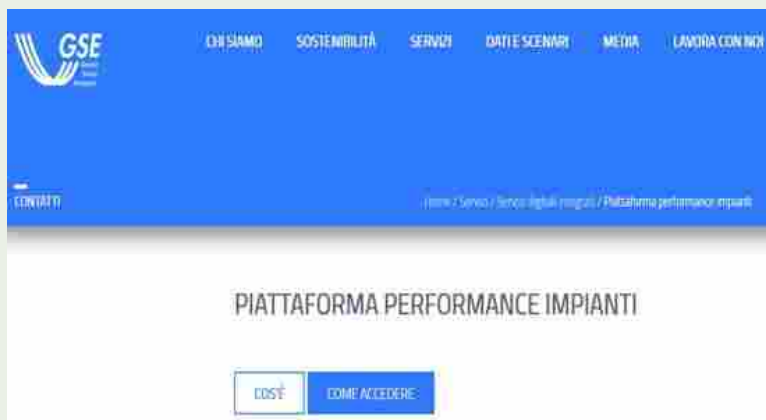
GSE

CHI SIAMO SOSTENIBILITÀ SERVIZI DATI E SCENARI MEDIA LAVORA CON NOI

CONTATTI

Home / Servizi / Servizi digitali integrati / Piattaforma performance impianti

PIATTAFORMA PERFORMANCE IMPIANTI

COS'È COME ACCEDERE